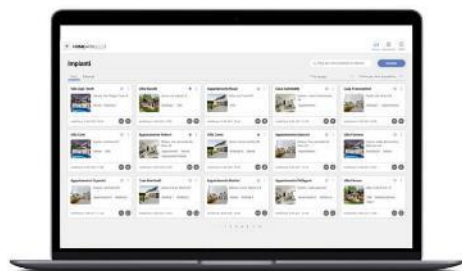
HOME

Impianti

Villa Capo Verdi

Villa Bonelli

Appartamento Rossi

Casa Gabriella

Casa Fiorentini

Villa Conti

Appartamento Valenti

Villa Lemmi

Appartamento Bianchi

Villa Ferrara

Appartamento Esposito

Casa Martinelli

Appartamento Bruno

Appartamento Pellegrini

Villa Russo

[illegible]